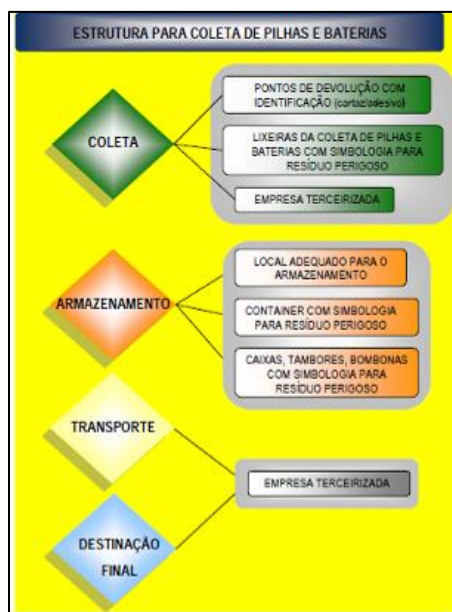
ESTRUTURA PARA COLETA DE PILHAS E BATERIAS

COLETA

PONTOS DE DEVOLUÇÃO COM IDENTIFICAÇÃO (cartaz/adesivo)

LIXEIRAS DA COLETA DE PILHAS E BATERIAS COM SIMBOLOGIA PARA RESÍDUO PERIGOSO

EMPRESA TERCEIRIZADA

ARMAZENAMENTO

LOCAL ADEQUADO PARA O ARMAZENAMENTO

CONTAINER COM SIMBOLOGIA PARA RESÍDUO PERIGOSO

CAIXAS, TAMBORES, BOMBONAS COM SIMBOLOGIA PARA RESÍDUO PERIGOSO

TRANSPORTE

EMPRESA TERCEIRIZADA

DESTINAÇÃO FINAL